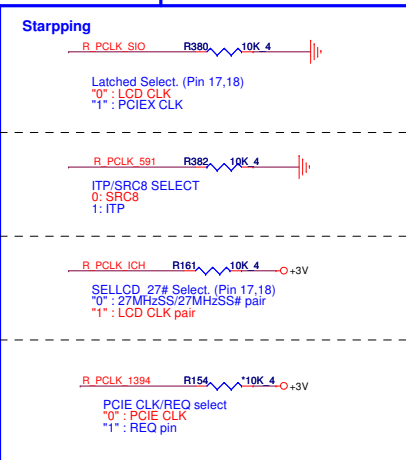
Starpping

R_PCLK_SIO R380 10K_4

Latched Select. (Pin 17,18)
"0" : LCD CLK
"1" : PCIEX CLK

R_PCLK_591 R382 10K_4

ITP/SRC8 SELECT
0: SRC8
1: ITP

R_PCLK_ICH R161 10K_4 +3V

SELLCD_27# Select. (Pin 17,18)
"0" : 27MHzSS/27MHzSS# pair
"1" : LCD CLK pair

R_PCLK_1394 R154 *10K_4 +3V

PCIE CLK/REQ select
"0" : PCIE CLK
"1" : REQ pin